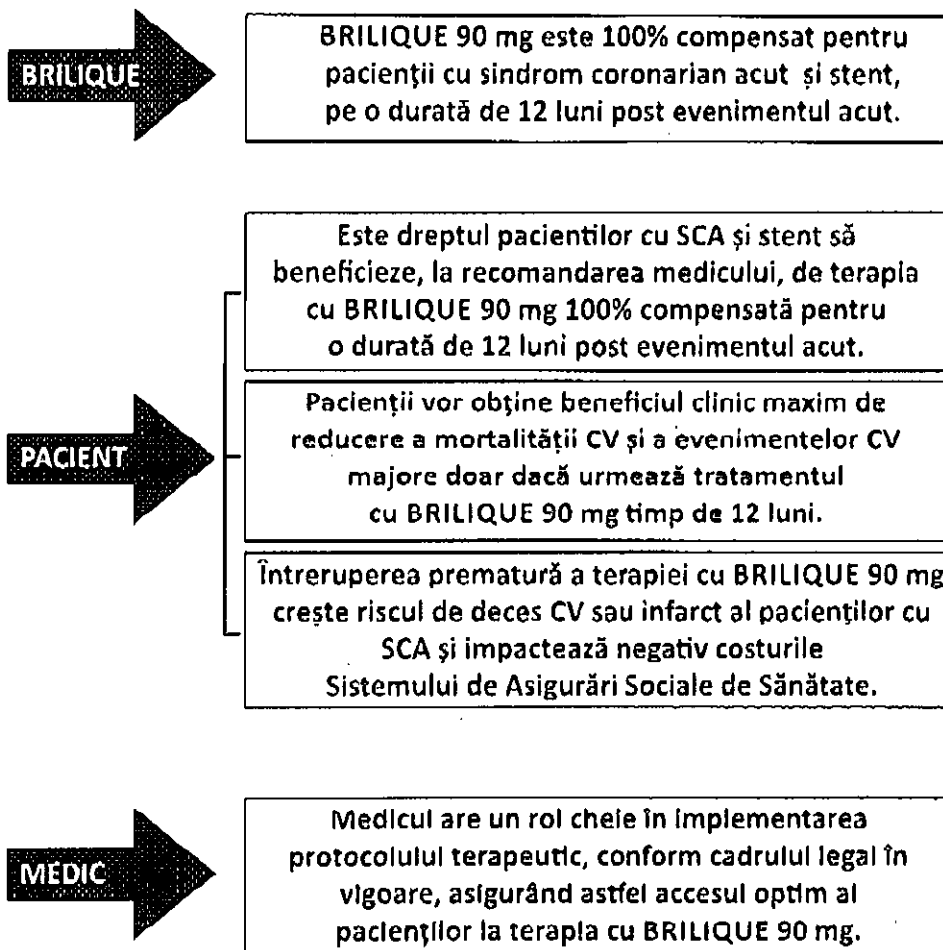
BRILIQUE

BRILIQUE 90 mg este 100% compensat pentru pacienţii cu sindrom coronarian acut și stent, pe o durată de 12 luni post evenimentul acut.

PACIENT

Este dreptul pacientilor cu SCA și stent să beneficieze, la recomandarea medicului, de terapia cu BRILIQUE 90 mg 100% compensată pentru o durată de 12 luni post evenimentul acut.

Pacienţii vor obţine beneficiul clinic maxim de reducere a mortalităţii CV și a evenimentelor CV majore doar dacă urmează tratamentul cu BRILIQUE 90 mg timp de 12 luni.

Întreruperea prematură a terapiei cu BRILIQUE 90 mg crește riscul de deces CV sau infarct al pacienţilor cu SCA și impactează negativ costurile Sistemului de Asigurări Sociale de Sănătate.

MEDIC

Medicul are un rol cheie în implementarea protocolului terapeutic, conform cadrului legal în vigoare, asigurând astfel accesul optim al pacienţilor la terapia cu BRILIQUE 90 mg.